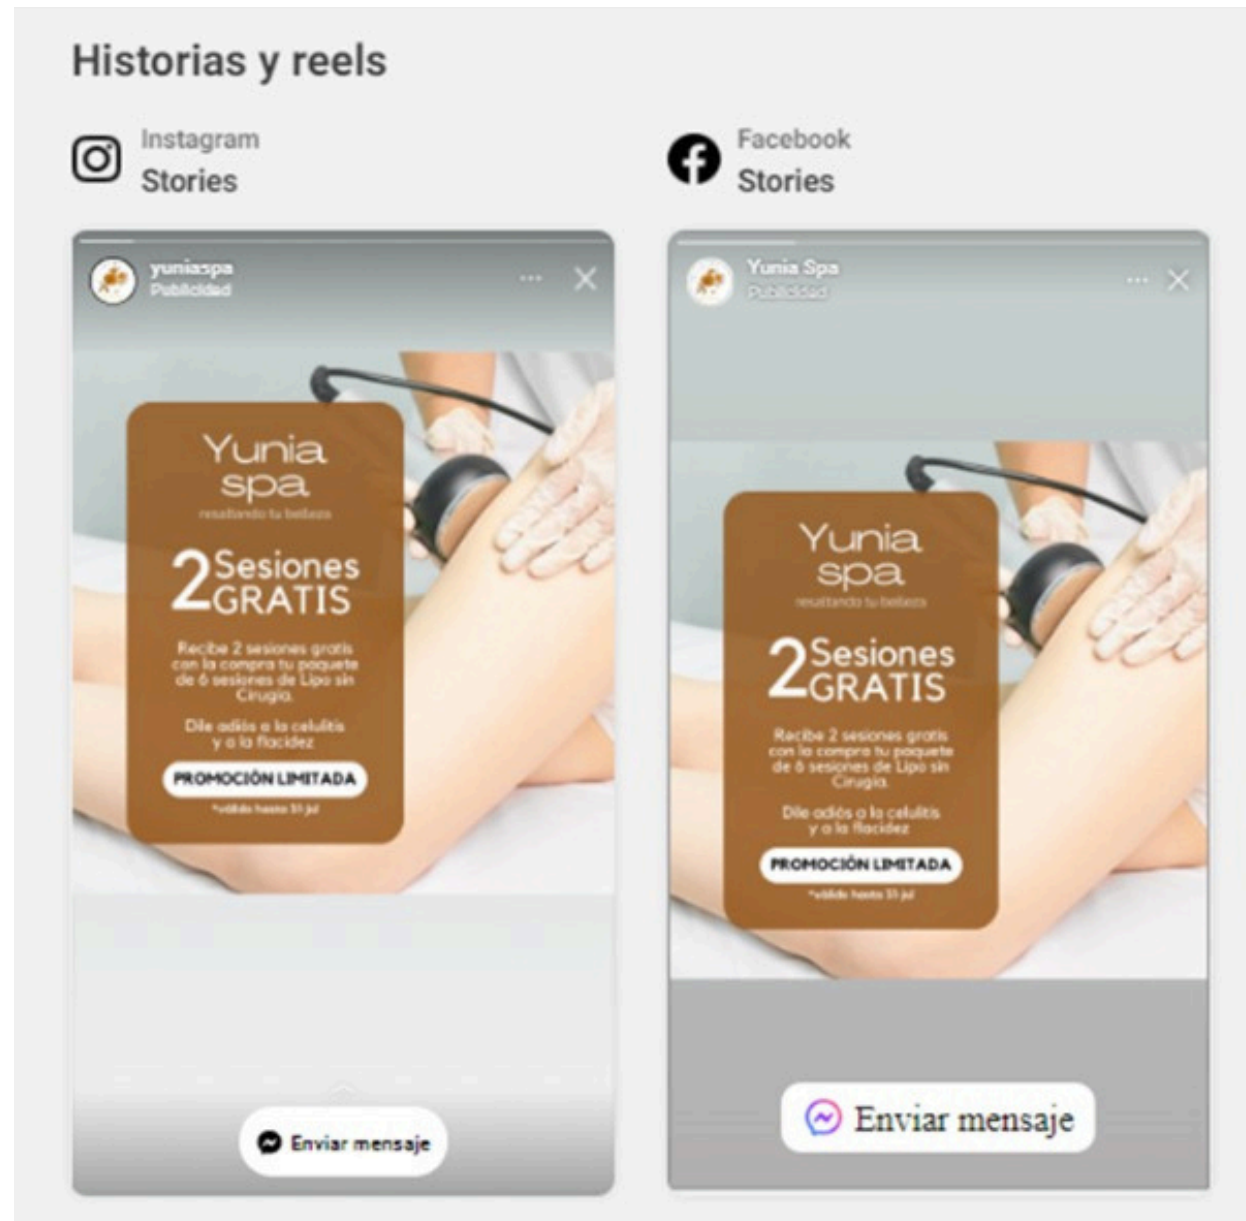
Historias y reels

Instagram
Stories

yuniaspa
Publicidad

Yunia
spa
resaltando tu belleza

2 Sesiones GRATIS

Recibe 2 sesiones gratis con la compra tu paquete de 6 sesiones de Lipo sin Cirugía.

Dile adiós a la celulitis y a la flacidez

PROMOCIÓN LIMITADA

*válido hasta 31 jul

Enviar mensaje

Facebook
Stories

Yunia Spa
Publicidad

Yunia
spa
resaltando tu belleza

2 Sesiones GRATIS

Recibe 2 sesiones gratis con la compra tu paquete de 6 sesiones de Lipo sin Cirugía.

Dile adiós a la celulitis y a la flacidez

PROMOCIÓN LIMITADA

*válido hasta 31 jul

Enviar mensaje